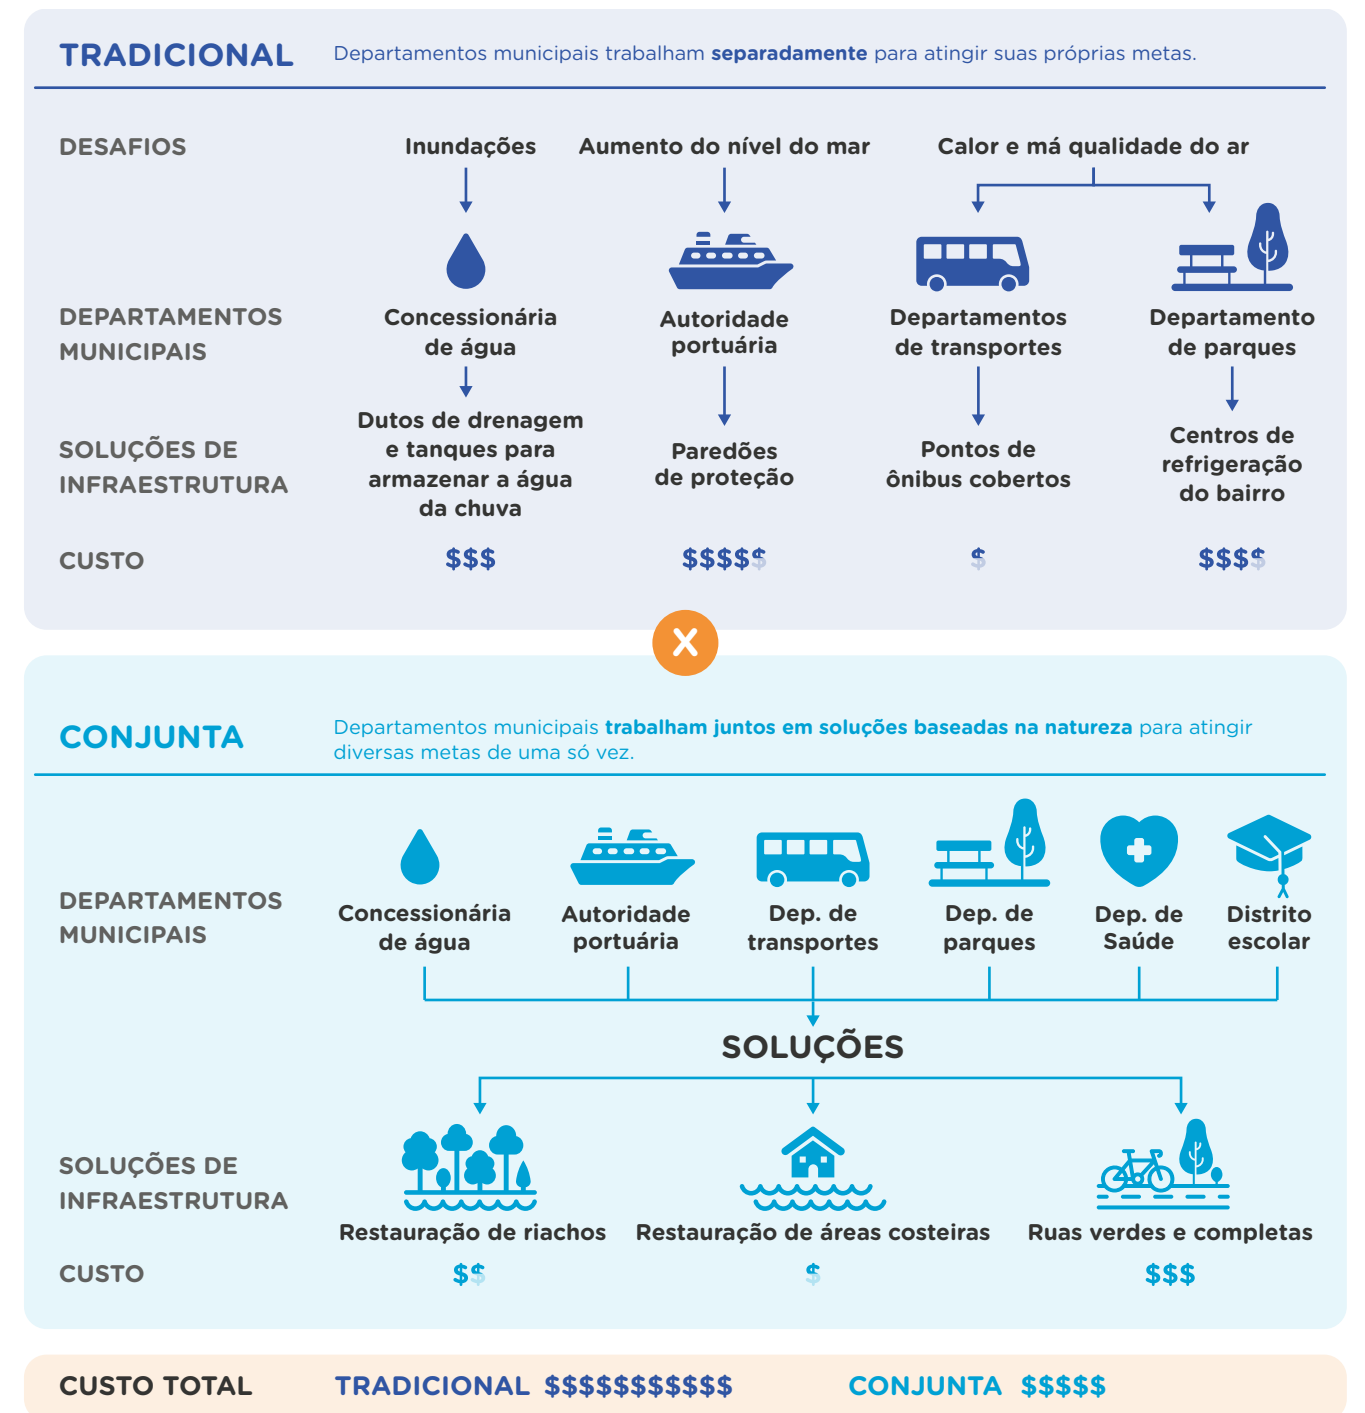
TRADICIONAL Departamentos municipais trabalham **separadamente** para atingir suas próprias metas.

DESAFIOS

Inundações

Aumento do nível do mar

Calor e má qualidade do ar

DEPARTAMENTOS MUNICIPAIS

Concessionária de água

Autoridade portuária

Departamentos de transportes

Departamento de parques

SOLUÇÕES DE INFRAESTRUTURA

Dutos de drenagem e tanques para armazenar a água da chuva

Paredões de proteção

Pontos de ônibus cobertos

Centros de refrigeração do bairro

CUSTO

$$$

$$$$$

$

$$$$

X

CONJUNTA Departamentos municipais **trabalham juntos em soluções baseadas na natureza** para atingir diversas metas de uma só vez.

DEPARTAMENTOS MUNICIPAIS

Concessionária de água

Autoridade portuária

Dep. de transportes

Dep. de parques

Dep. de Saúde

Distrito escolar

SOLUÇÕES

SOLUÇÕES DE INFRAESTRUTURA

Restauração de riachos

Restauração de áreas costeiras

Ruas verdes e completas

CUSTO

$$

$

$$$

CUSTO TOTAL TRADICIONAL $$$$$$$$$$$ CONJUNTA $$$$$